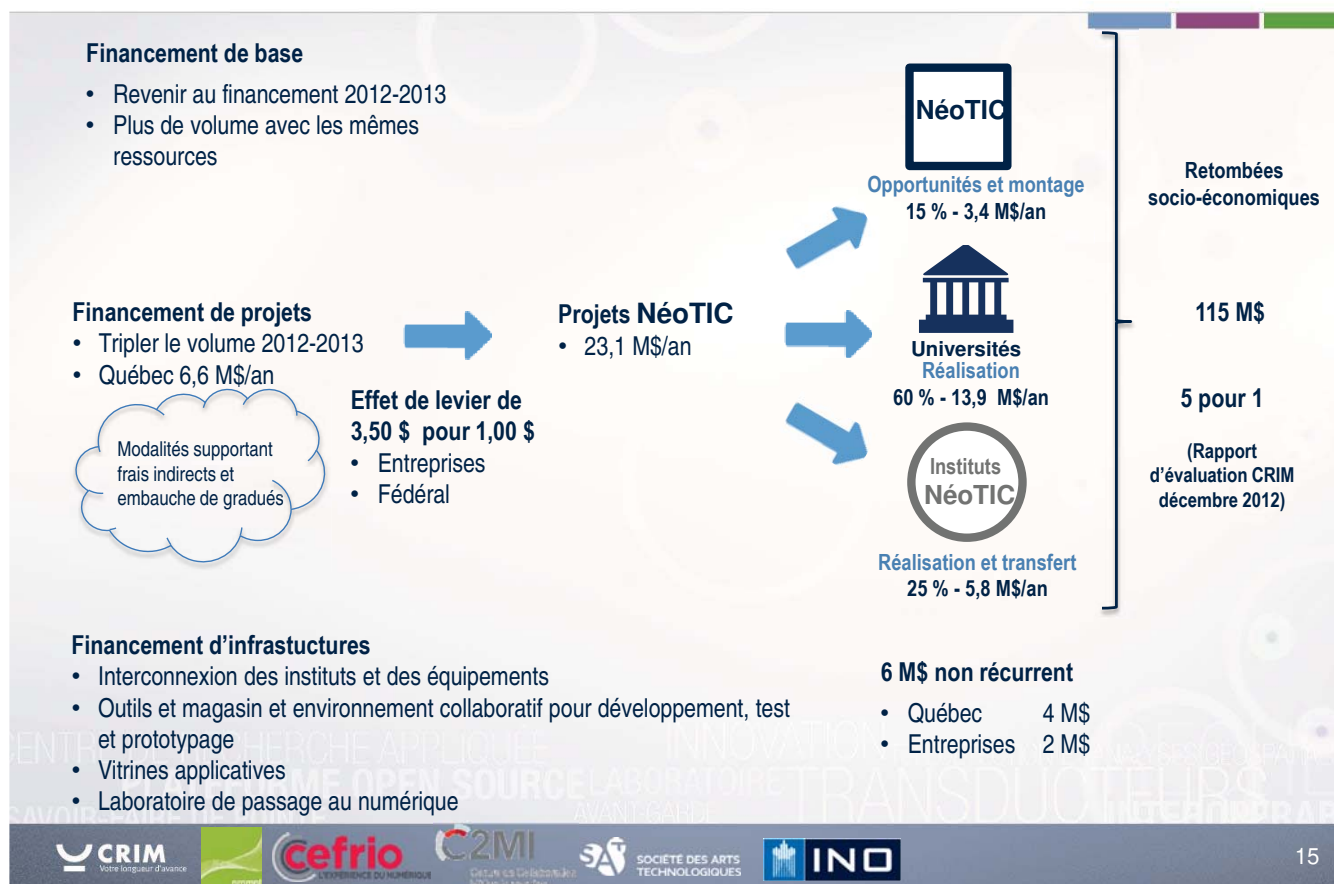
**Financement de base**

- Revenir au financement 2012-2013
- Plus de volume avec les mêmes ressources

NéoTIC

Opportunités et montage
15 % - 3,4 M$/an

Retombées socio-économiques

**Financement de projets**
- Tripler le volume 2012-2013
- Québec 6,6 M$/an

Modalités supportant frais indirects et embauche de gradués

Projets NéoTIC
- 23,1 M$/an

Effet de levier de 3,50 $ pour 1,00 $
- Entreprises
- Fédéral

Universités
Réalisation
60 % - 13,9 M$/an

115 M$

5 pour 1

(Rapport d'évaluation CRIM décembre 2012)

Instituts NéoTIC

Réalisation et transfert
25 % - 5,8 M$/an

**Financement d'infrastuctures**
- Interconnexion des instituts et des équipements
- Outils et magasin et environnement collaboratif pour développement, test et prototypage
- Vitrines applicatives
- Laboratoire de passage au numérique

6 M$ non récurrent
- Québec 4 M$
- Entreprises 2 M$

CENTRE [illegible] RECHERCHE APPLIQUÉE INNOVATION LABORATOIRE AVANT-GARDE TRANSDUCTEURS OPEN SOURCE SAVOIR-FAIRE

CRIM Votre longueur d'avance
cefrio L'EXPÉRIENCE DU NUMÉRIQUE
C2MI
SAT SOCIÉTÉ DES ARTS TECHNOLOGIQUES
INO

15